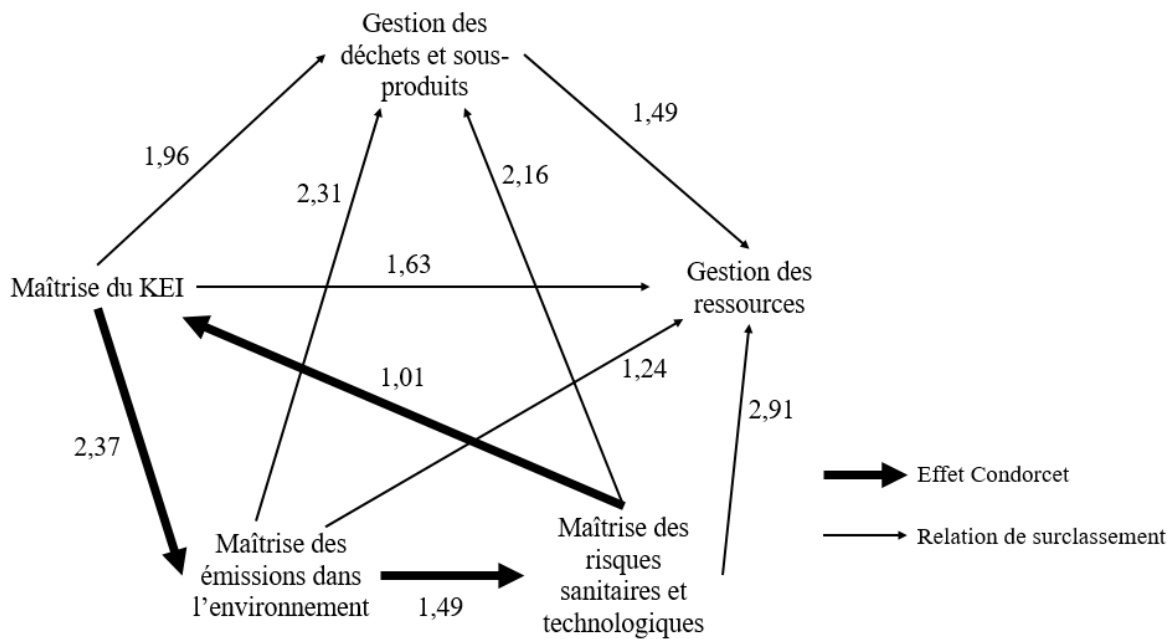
Gestion des déchets et sous-produits

1,96

1,49

2,31

2,16

Maîtrise du KEI

1,63

Gestion des ressources

1,01

1,24

2,37

2,91

Effet Condorcet

Relation de surclassement

Maîtrise des émissions dans l'environnement

1,49

Maîtrise des risques sanitaires et technologiques